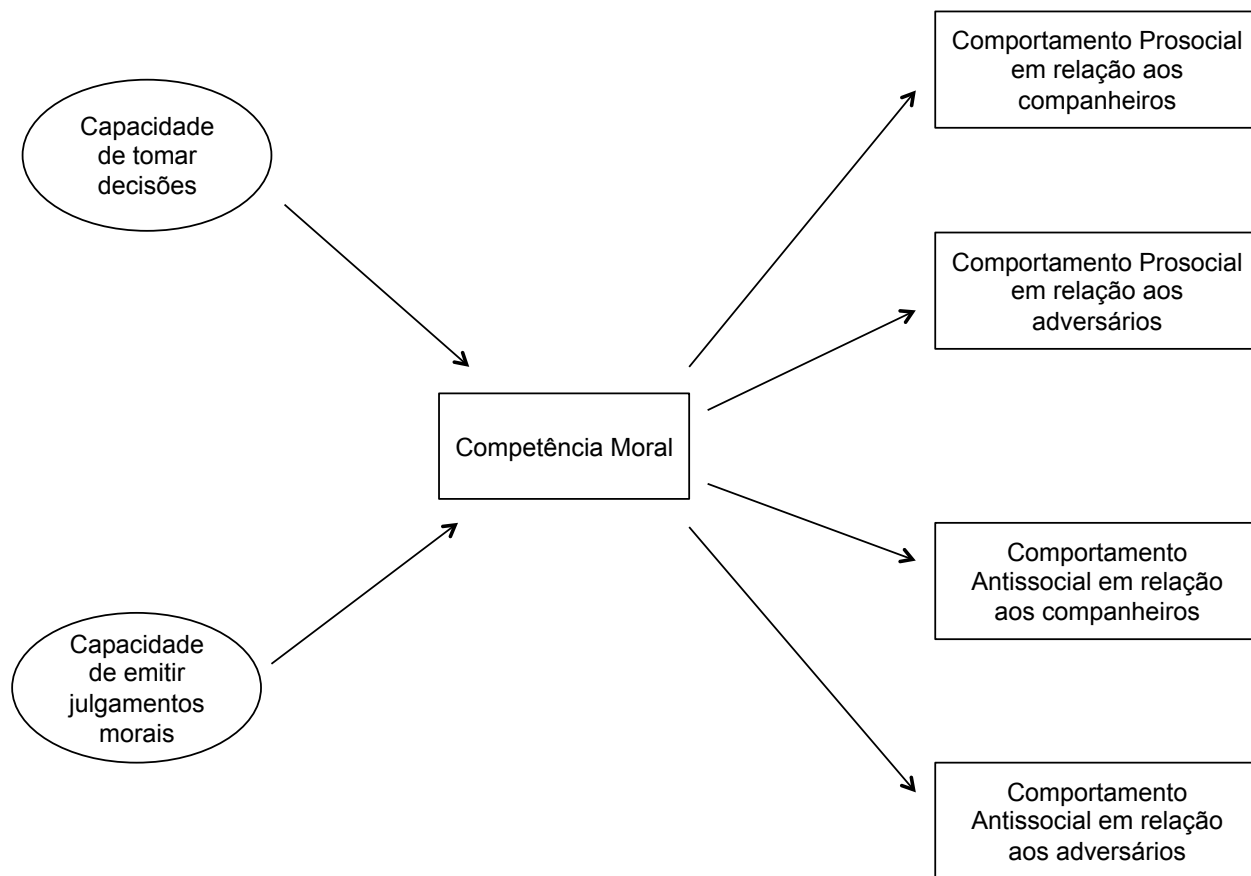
Capacidade de tomar decisões

Capacidade de emitir julgamentos morais

Competência Moral

Comportamento Prosocial em relação aos companheiros

Comportamento Prosocial em relação aos adversários

Comportamento Antissocial em relação aos companheiros

Comportamento Antissocial em relação aos adversários